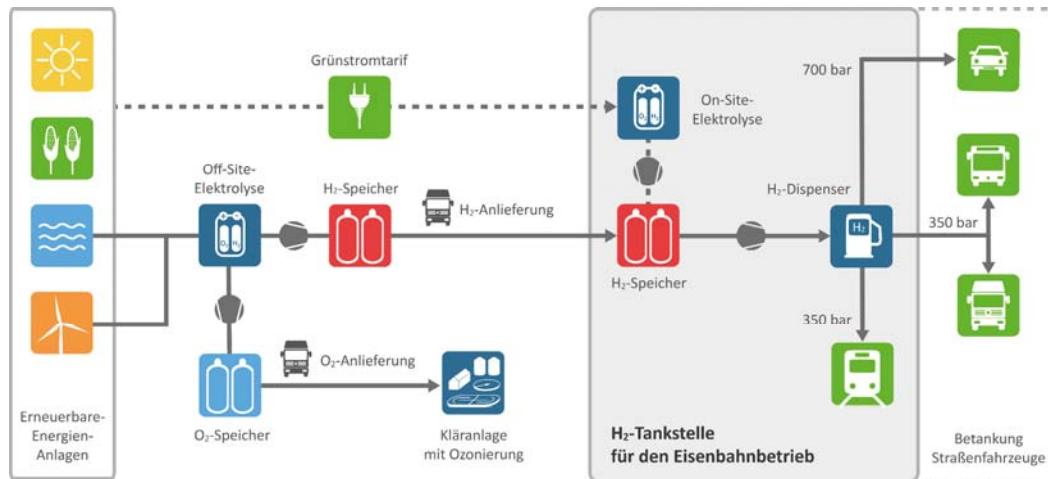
Grünstromtarif

On-Site-Elektrolyse

700 bar

Off-Site-Elektrolyse

$H_2$-Speicher

$H_2$-Anlieferung

$H_2$-Dispenser

$H_2$

350 bar

$H_2$-Speicher

350 bar

$O_2$-Anlieferung

Erneuerbare-Energien-Anlagen

$O_2$-Speicher

Kläranlage mit Ozonierung

$H_2$-Tankstelle für den Eisenbahnbetrieb

Betankung Straßenfahrzeuge